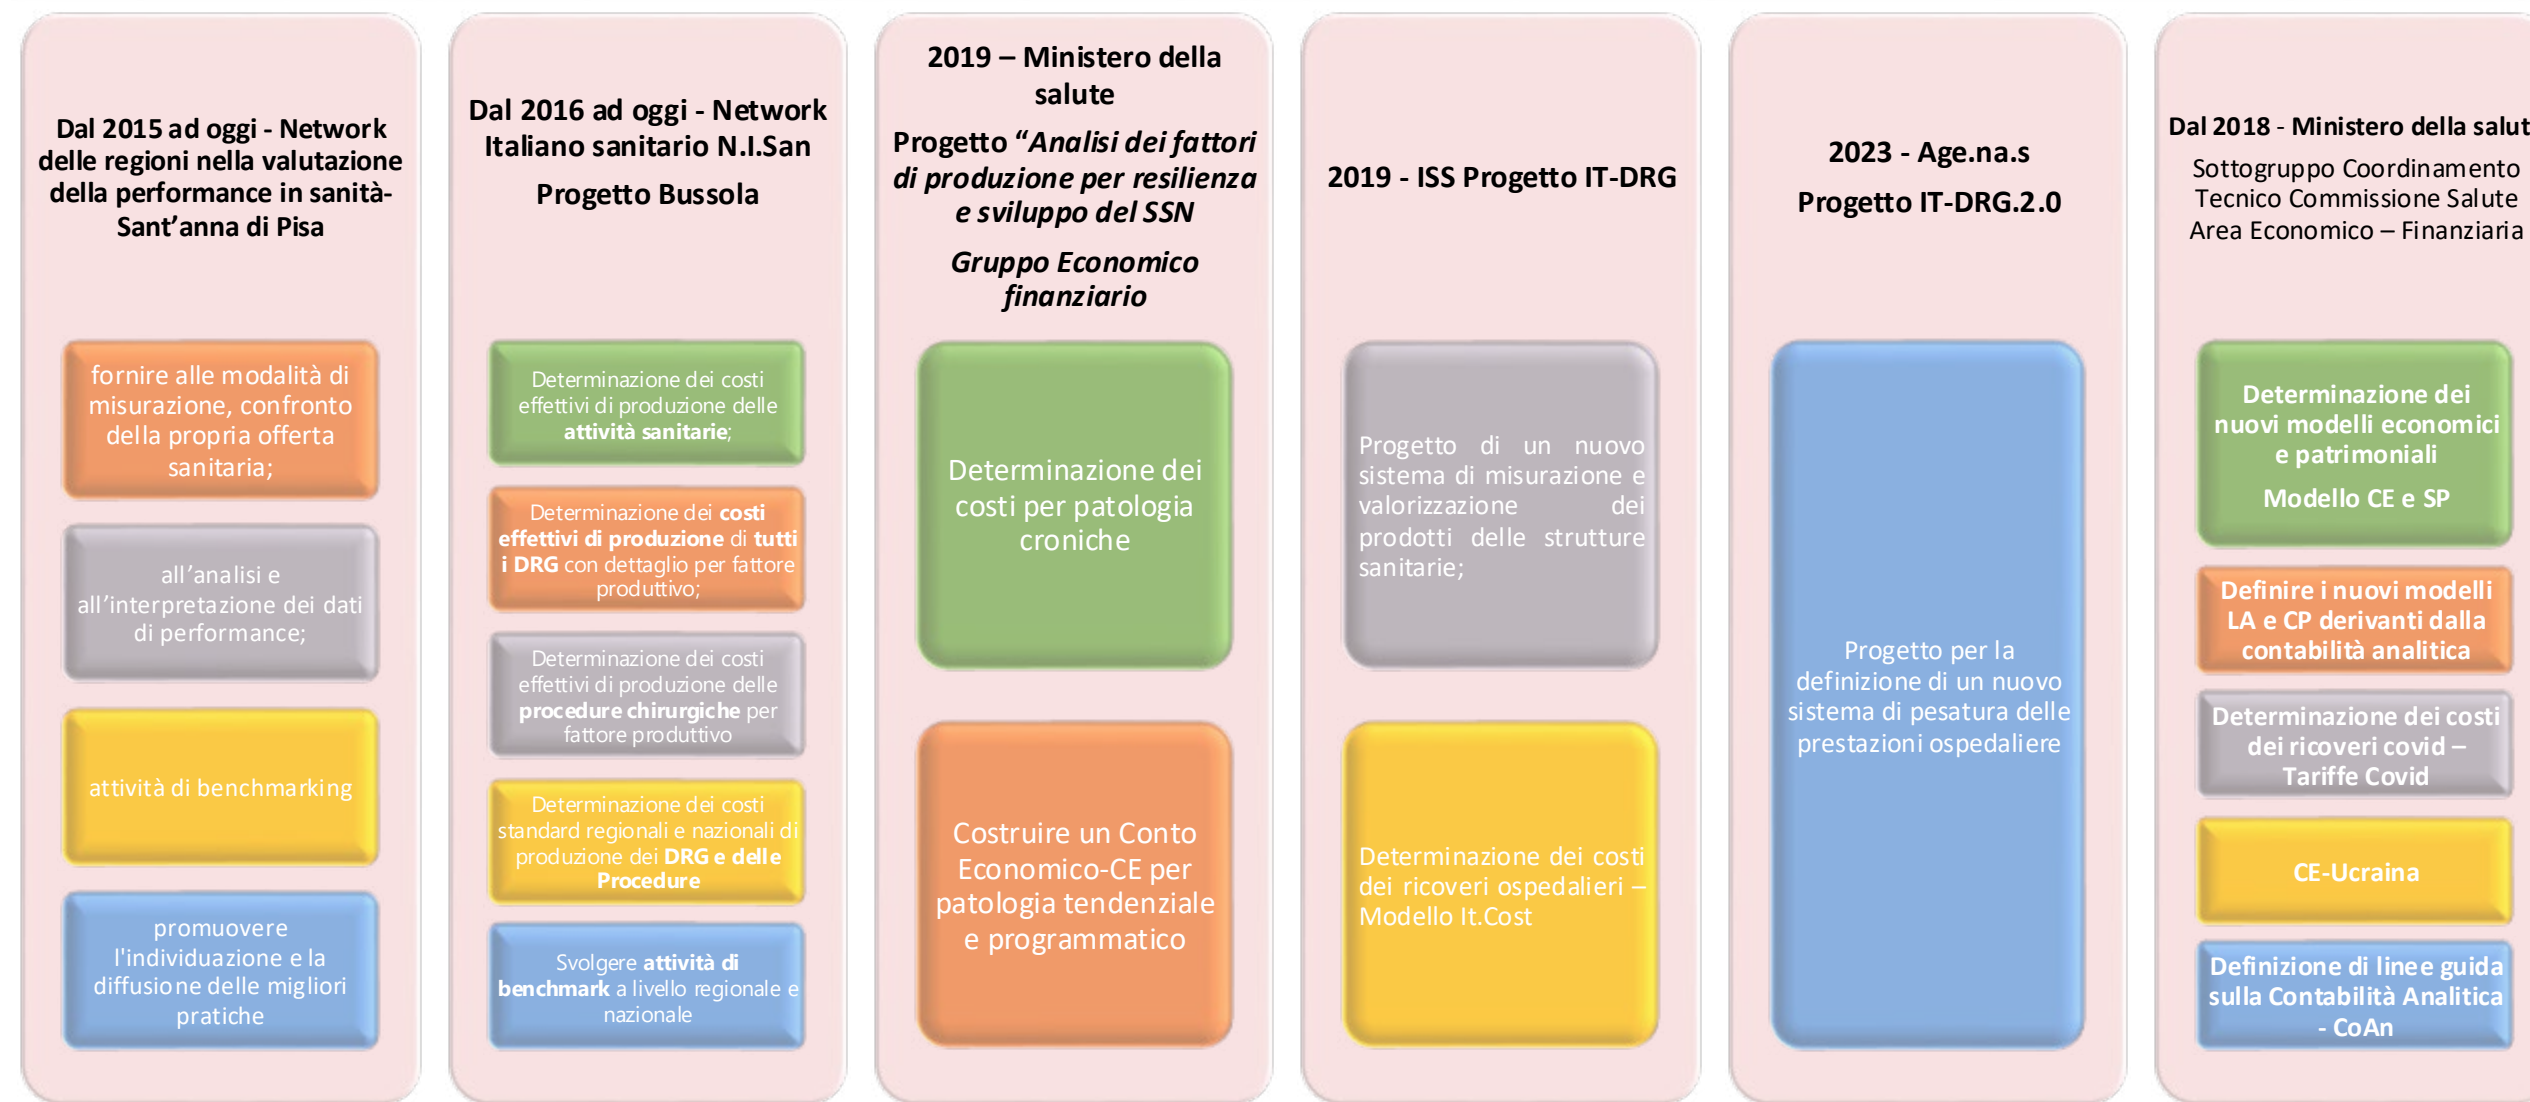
Dal 2015 ad oggi - Network delle regioni nella valutazione della performance in sanità- Sant'anna di Pisa

fornire alle modalità di misurazione, confronto della propria offerta sanitaria;

all'analisi e all'interpretazione dei dati di performance;

attività di benchmarking

promuovere l'individuazione e la diffusione delle migliori pratiche

Dal 2016 ad oggi - Network Italiano sanitario N.I.San

Progetto Bussola

Determinazione dei costi effettivi di produzione delle **attività sanitarie**;

Determinazione dei **costi effettivi di produzione** di **tutti i DRG** con dettaglio per fattore produttivo;

Determinazione dei costi effettivi di produzione delle **procedure chirurgiche** per fattore produttivo

Determinazione dei costi standard regionali e nazionali di produzione dei **DRG e delle Procedure**

Svolgere **attività di benchmark** a livello regionale e nazionale

2019 – Ministero della salute

Progetto "*Analisi dei fattori di produzione per resilienza e sviluppo del SSN*

*Gruppo Economico finanziario*

Determinazione dei costi per patologia croniche

Costruire un Conto Economico-CE per patologia tendenziale e programmatico

2019 - ISS Progetto IT-DRG

Progetto di un nuovo sistema di misurazione e valorizzazione dei prodotti delle strutture sanitarie;

Determinazione dei costi dei ricoveri ospedalieri – Modello It.Cost

2023 - Age.na.s

Progetto IT-DRG.2.0

Progetto per la definizione di un nuovo sistema di pesatura delle prestazioni ospedaliere

Dal 2018 - Ministero della salut

Sottogruppo Coordinamento Tecnico Commissione Salute Area Economico – Finanziaria

Determinazione dei nuovi modelli economici e patrimoniali

Modello CE e SP

Definire i nuovi modelli LA e CP derivanti dalla contabilità analitica

Determinazione dei costi dei ricoveri covid – Tariffe Covid

CE-Ucraina

Definizione di linee guida sulla Contabilità Analitica - CoAn